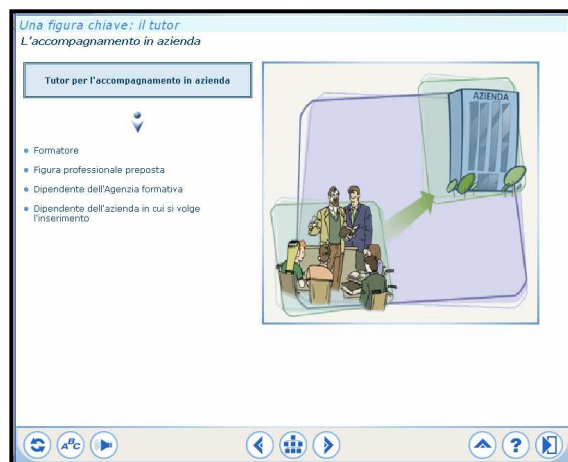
Una figura chiave: il tutor
L'accompagnamento in azienda

Tutor per l'accompagnamento in azienda

• Formatore
• Figura professionale preposta
• Dipendente dell'Agenzia formativa
• Dipendente dell'azienda in cui si volge l'inserimento

AZIENDA